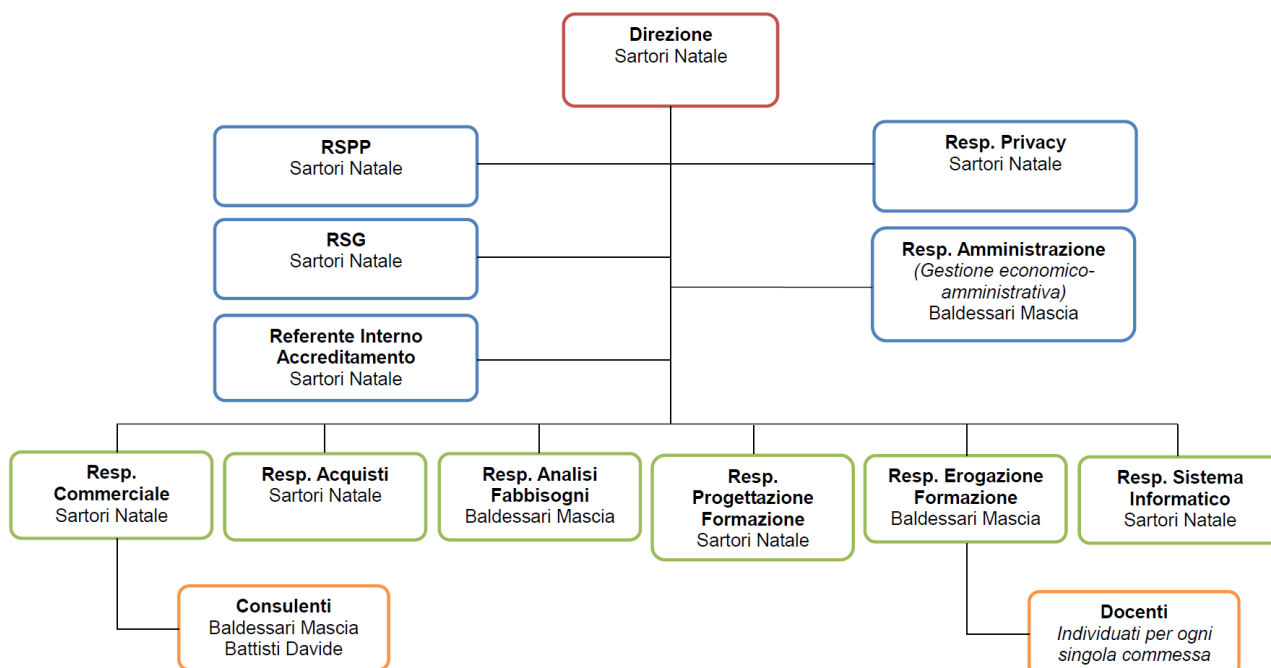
**Direzione**
Sartori Natale

**RSPP**
Sartori Natale

**Resp. Privacy**
Sartori Natale

**RSG**
Sartori Natale

**Resp. Amministrazione**
*(Gestione economico-amministrativa)*
Baldessari Mascia

**Referente Interno Accreditamento**
Sartori Natale

**Resp. Commerciale**
Sartori Natale

**Resp. Acquisti**
Sartori Natale

**Resp. Analisi Fabbisogni**
Baldessari Mascia

**Resp. Progettazione Formazione**
Sartori Natale

**Resp. Erogazione Formazione**
Baldessari Mascia

**Resp. Sistema Informatico**
Sartori Natale

**Consulenti**
Baldessari Mascia
Battisti Davide

**Docenti**
*Individuati per ogni singola commessa*